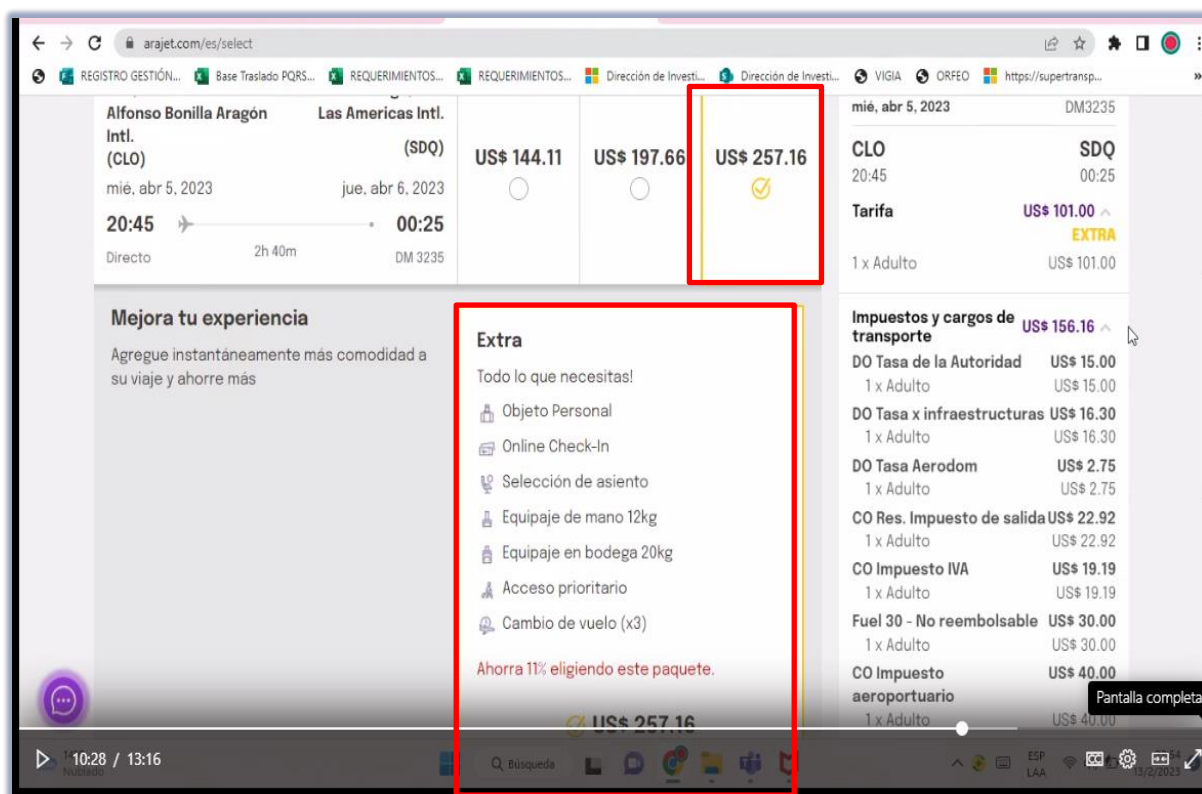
arajet.com/es/select

REGISTRO GESTIÓN... Base Traslado PQRS... REQUERIMIENTOS... REQUERIMIENTOS... Dirección de Investi... Dirección de Investi... VIGIA ORFEO https://supertransp...

Alfonso Bonilla Aragón Intl. (CLO)
Las Americas Intl. (SDQ)
mié, abr 5, 2023
jue, abr 6, 2023
20:45
00:25
Directo
2h 40m
DM 3235

US$ 144.11
US$ 197.66
US$ 257.16

mié, abr 5, 2023 DM3235
CLO SDQ
20:45 00:25
Tarifa US$ 101.00
EXTRA
1 x Adulto US$ 101.00

Mejora tu experiencia
Agregue instantáneamente más comodidad a su viaje y ahorre más

Extra
Todo lo que necesitas!
Objeto Personal
Online Check-In
Selección de asiento
Equipaje de mano 12kg
Equipaje en bodega 20kg
Acceso prioritario
Cambio de vuelo (x3)
Ahorra 11% eligiendo este paquete.
US$ 257.16

Impuestos y cargos de transporte US$ 156.16
DO Tasa de la Autoridad US$ 15.00
1 x Adulto US$ 15.00
DO Tasa x infraestructuras US$ 16.30
1 x Adulto US$ 16.30
DO Tasa Aerodom US$ 2.75
1 x Adulto US$ 2.75
CO Res. Impuesto de salida US$ 22.92
1 x Adulto US$ 22.92
CO Impuesto IVA US$ 19.19
1 x Adulto US$ 19.19
Fuel 30 - No reembolsable US$ 30.00
1 x Adulto US$ 30.00
CO Impuesto aeroportuario US$ 40.00
1 x Adulto US$ 40.00

Pantalla completa
10:28 / 13:16
Búsqueda
ESP LAA
13/2/2023